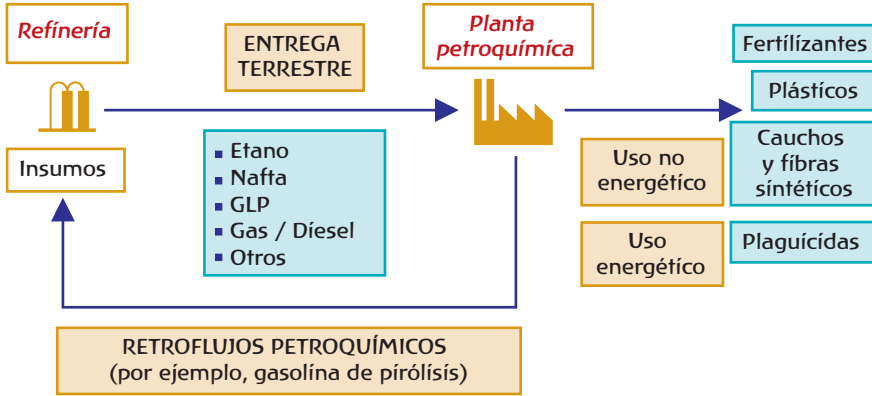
Refinería

ENTREGA TERRESTRE

Planta petroquímica

Fertilizantes

Plásticos

Insumos

- Etano
- Nafta
- GLP
- Gas / Diesel
- Otros

Uso no energético

Cauchos y fibras sintéticos

Uso energético

Plaguicidas

RETROFLUJOS PETROQUÍMICOS
(por ejemplo, gasolina de pirólisis)